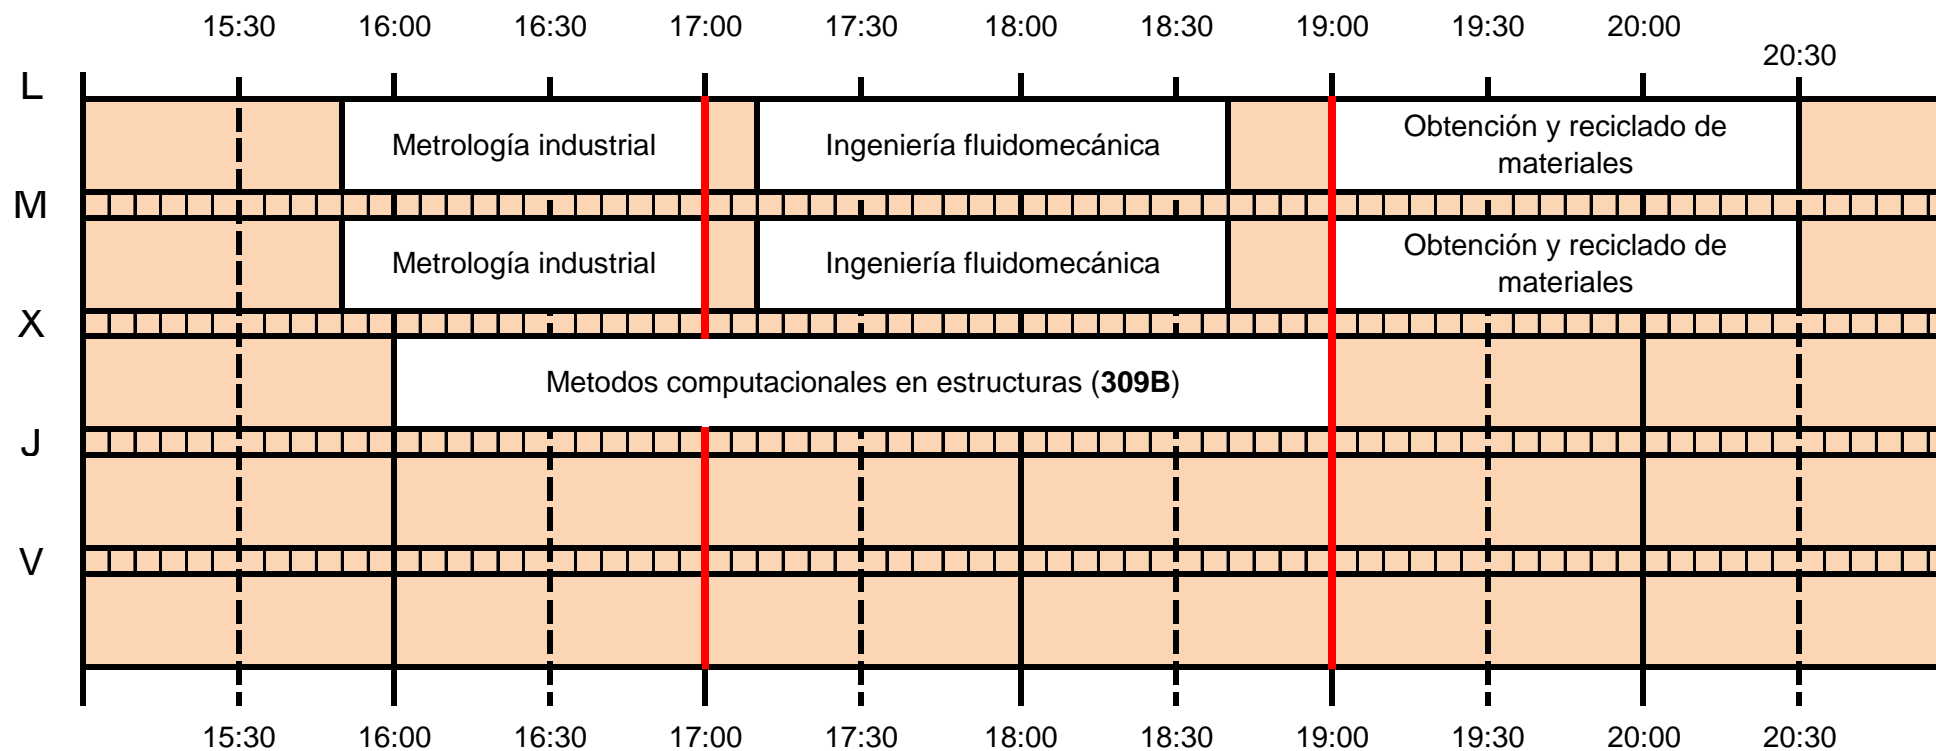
15:30 16:00 16:30 17:00 17:30 18:00 18:30 19:00 19:30 20:00 20:30

L
Metrología industrial
Ingeniería fluidomecánica
Obtención y reciclado de materiales

M
Metrología industrial
Ingeniería fluidomecánica
Obtención y reciclado de materiales

X
Metodos computacionales en estructuras (**309B**)

J

V

15:30 16:00 16:30 17:00 17:30 18:00 18:30 19:00 19:30 20:00 20:30